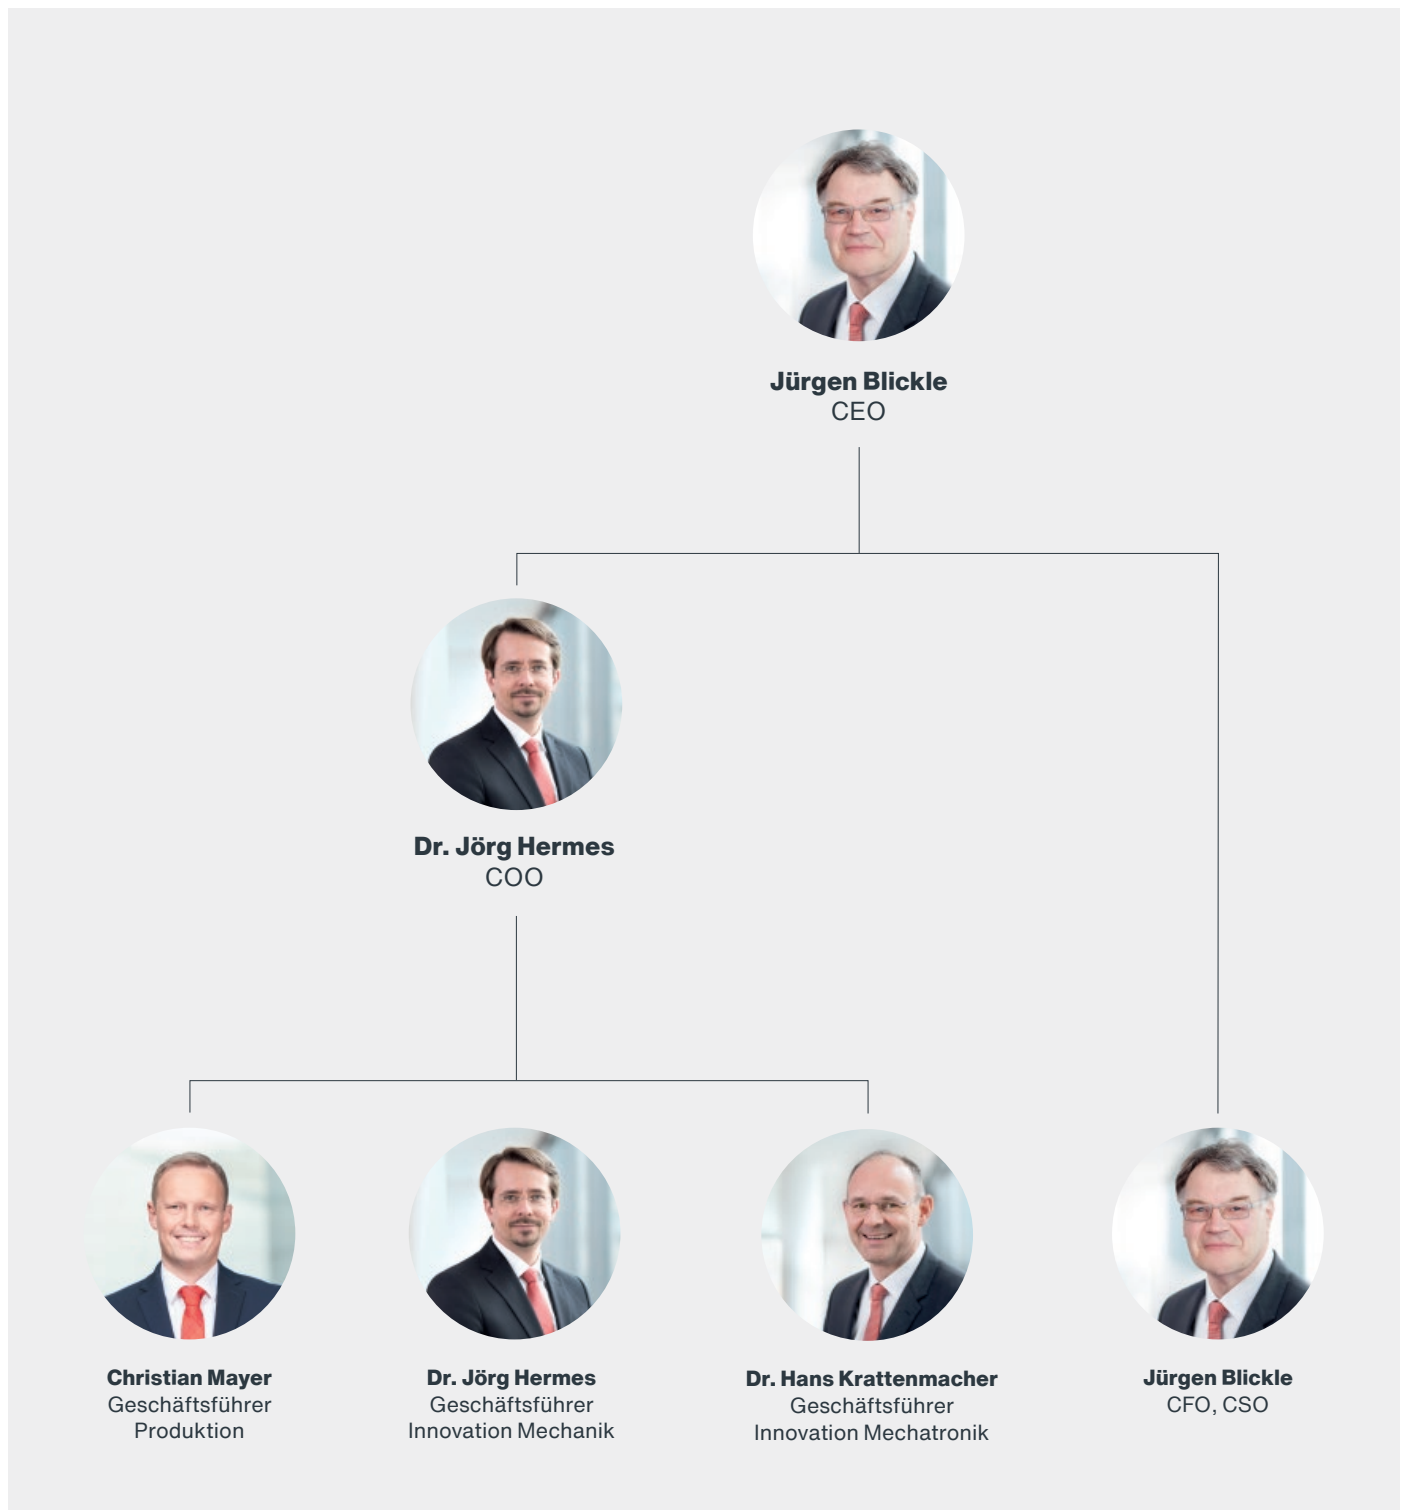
Jürgen Blickle
CEO

Dr. Jörg Hermes
COO

Christian Mayer
Geschäftsführer
Produktion

Dr. Jörg Hermes
Geschäftsführer
Innovation Mechanik

Dr. Hans Krattenmacher
Geschäftsführer
Innovation Mechatronik

Jürgen Blickle
CFO, CSO